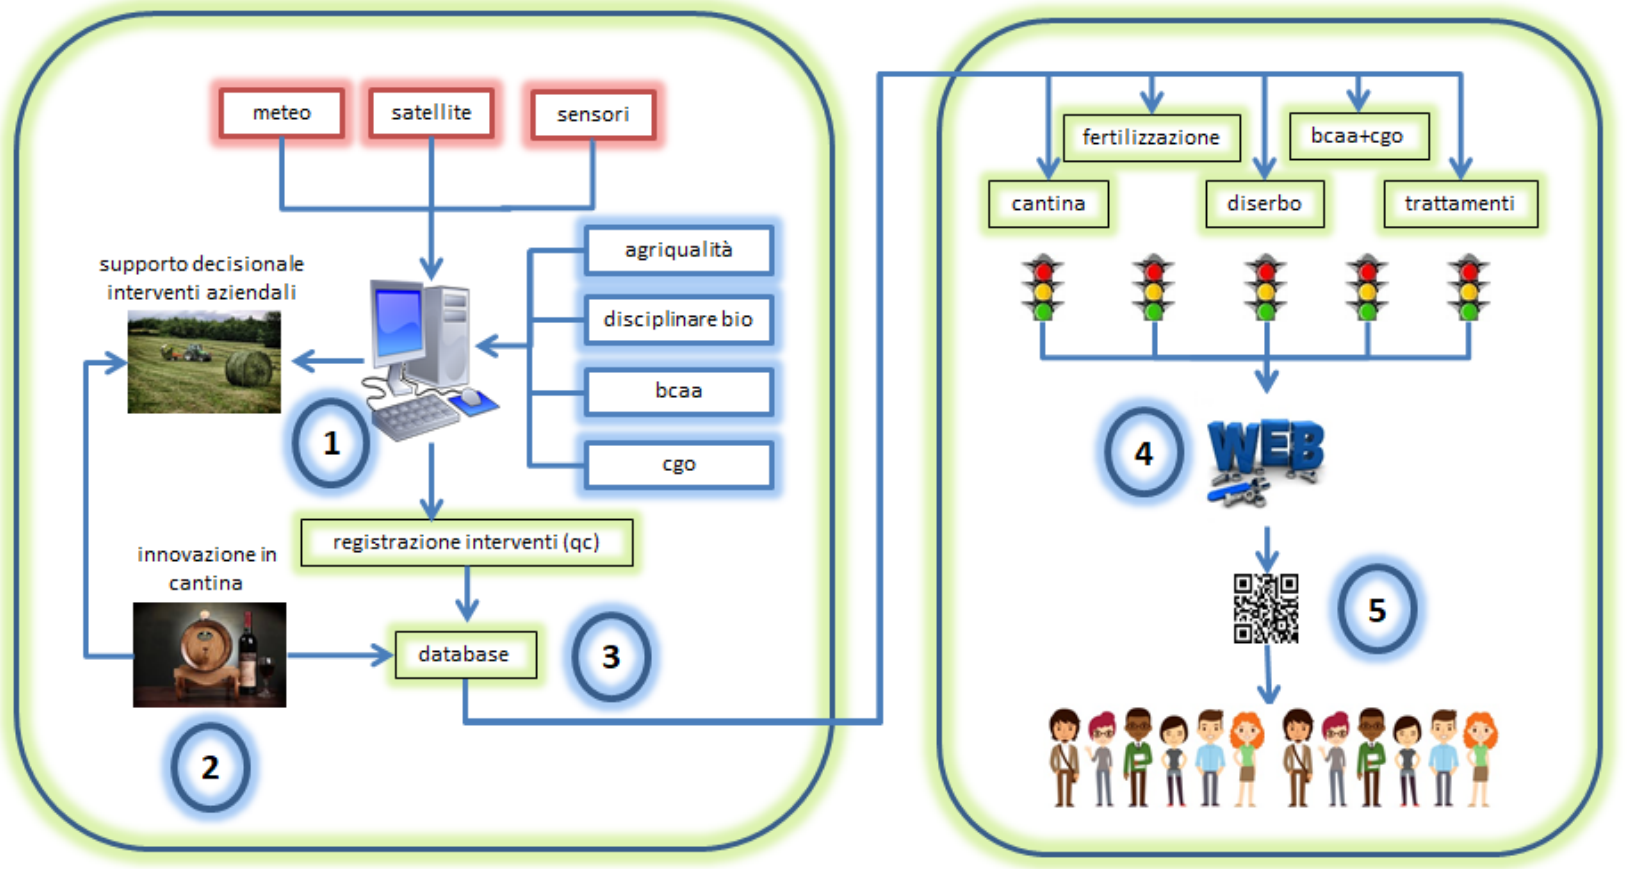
meteo
satellite
sensori

supporto decisionale interventi aziendali

agriqualità
disciplinare bio
bcaa
cgo

1

registrazione interventi (qc)

innovazione in cantina

database

3

2

fertilizzazione
bcaa+cgo
cantina
diserbo
trattamenti

4

WEB

5